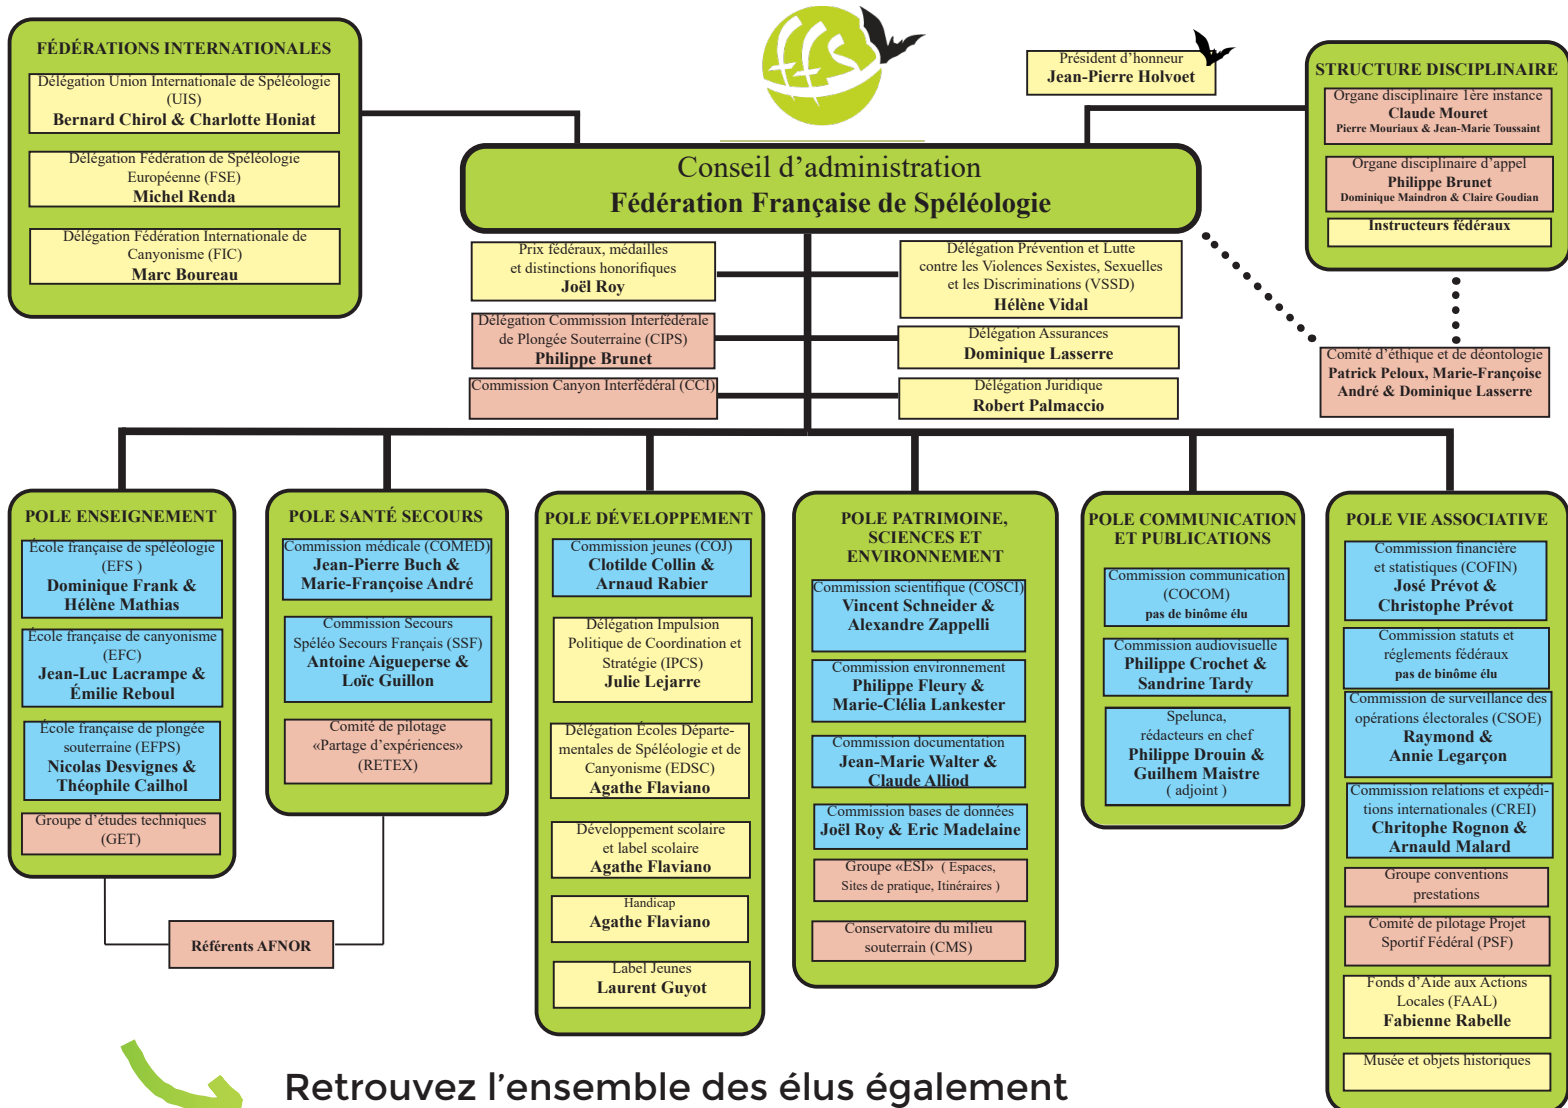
FÉDÉRATIONS INTERNATIONALES

Délégation Union Internationale de Spéléologie (UIS)
Bernard Chirol & Charlotte Honiat

Délégation Fédération de Spéléologie Européenne (FSE)
Michel Renda

Délégation Fédération Internationale de Canyonisme (FIC)
Marc Boureau

Président d'honneur
Jean-Pierre Holvoet

STRUCTURE DISCIPLINAIRE

Organe disciplinaire 1ère instance
Claude Mouret
Pierre Mouriaux & Jean-Marie Toussaint

Organe disciplinaire d'appel
Philippe Brunet
Dominique Maindron & Claire Goudian

Instructeurs fédéraux

Conseil d'administration
Fédération Française de Spéléologie

Prix fédéraux, médailles et distinctions honorifiques
Joël Roy

Délégation Commission Interfédérale de Plongée Souterraine (CIPS)
Philippe Brunet

Commission Canyon Interfédéral (CCI)

Délégation Prévention et Lutte contre les Violences Sexistes, Sexuelles et les Discriminations (VSSD)
Hélène Vidal

Délégation Assurances
Dominique Lasserre

Délégation Juridique
Robert Palmaccio

Comité d'éthique et de déontologie
Patrick Peloux, Marie-Françoise André & Dominique Lasserre

POLE ENSEIGNEMENT

École française de spéléologie (EFS )
Dominique Frank & Hélène Mathias

École française de canyonisme (EFC)
Jean-Luc Lacrampe & Émilie Reboul

École française de plongée souterraine (EFPS)
Nicolas Desvignes & Théophile Cailhol

Groupe d'études techniques (GET)

POLE SANTÉ SECOURS

Commission médicale (COMED)
Jean-Pierre Buch & Marie-Françoise André

Commission Secours Spéléo Secours Français (SSF)
Antoine Aigueperse & Loïc Guillon

Comité de pilotage «Partage d'expériences» (RETEX)

Référents AFNOR

POLE DÉVELOPPEMENT

Commission jeunes (COJ)
Clotilde Collin & Arnaud Rabier

Délégation Impulsion Politique de Coordination et Stratégie (IPCS)
Julie Lejarre

Délégation Écoles Départementales de Spéléologie et de Canyonisme (EDSC)
Agathe Flaviano

Développement scolaire et label scolaire
Agathe Flaviano

Handicap
Agathe Flaviano

Label Jeunes
Laurent Guyot

POLE PATRIMOINE, SCIENCES ET ENVIRONNEMENT

Commission scientifique (COSCI)
Vincent Schneider & Alexandre Zappelli

Commission environnement
Philippe Fleury & Marie-Clélia Lankester

Commission documentation
Jean-Marie Walter & Claude Alliod

Commission bases de données
Joël Roy & Eric Madelaine

Groupe «ESI» ( Espaces, Sites de pratique, Itinéraires )

Conservatoire du milieu souterrain (CMS)

POLE COMMUNICATION ET PUBLICATIONS

Commission communication (COCOM)
pas de binôme élu

Commission audiovisuelle
Philippe Crochet & Sandrine Tardy

Spelunca, rédacteurs en chef
Philippe Drouin & Guilhem Maistre
( adjoint )

POLE VIE ASSOCIATIVE

Commission financière et statistiques (COFIN)
José Prévot & Christophe Prévot

Commission statuts et réglements fédéraux
pas de binôme élu

Commission de surveillance des opérations électorales (CSOE)
Raymond & Annie Legarçon

Commission relations et expéditions internationales (CREI)
Chritophe Rognon & Arnauld Malard

Groupe conventions prestations

Comité de pilotage Projet Sportif Fédéral (PSF)

Fonds d'Aide aux Actions Locales (FAAL)
Fabienne Rabelle

Musée et objets historiques

Retrouvez l'ensemble des élus également